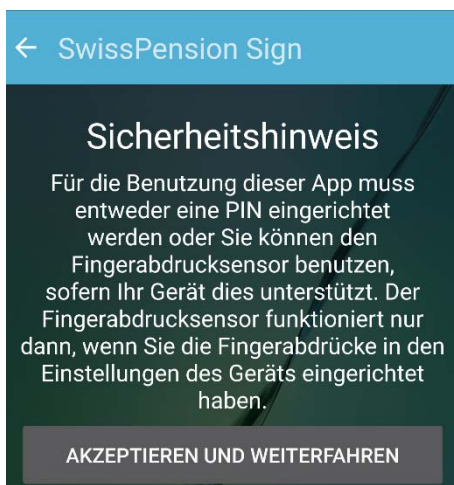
← SwissPension Sign

Sicherheitshinweis

Für die Benutzung dieser App muss entweder eine PIN eingerichtet werden oder Sie können den Fingerabdrucksensor benutzen, sofern Ihr Gerät dies unterstützt. Der Fingerabdrucksensor funktioniert nur dann, wenn Sie die Fingerabdrücke in den Einstellungen des Geräts eingerichtet haben.

AKZEPTIEREN UND WEITERFAHREN